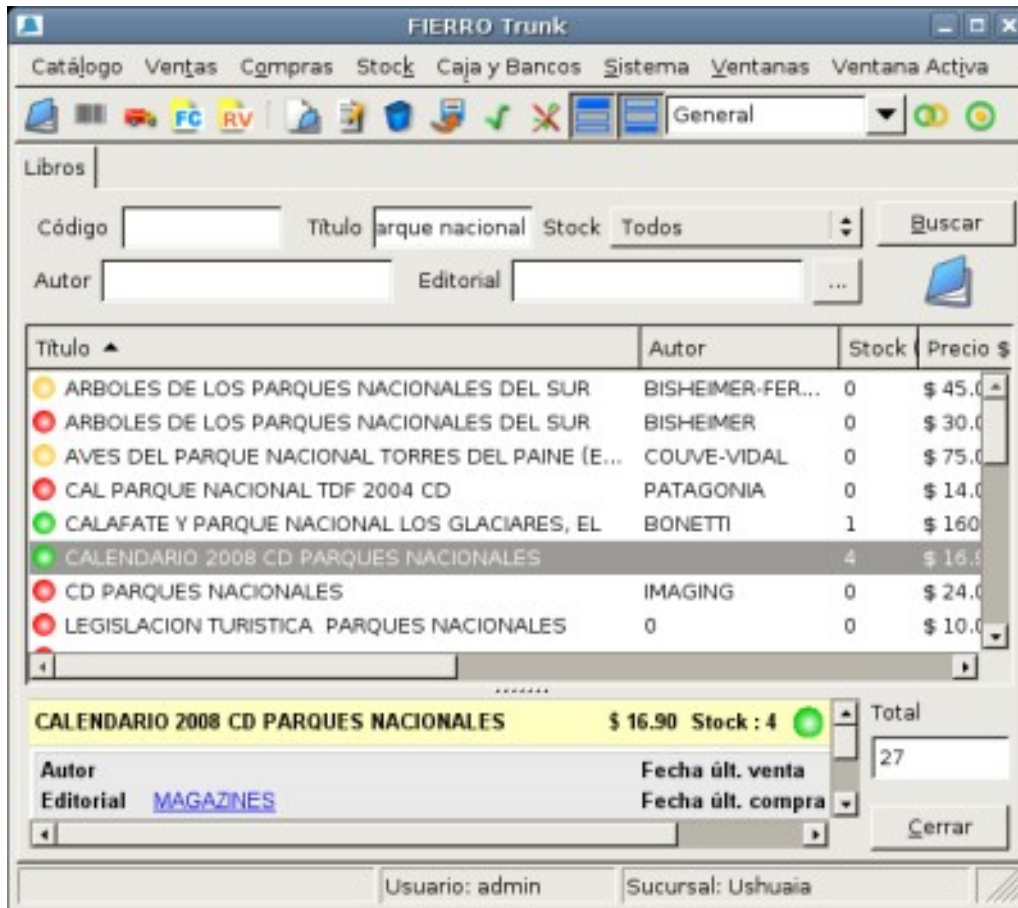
FIERRO Trunk

Catálogo Ventas Compras Stock Caja y Bancos Sistema Ventanas Ventana Activa

FC RV General

Libros

Código Título arque nacional Stock Todos Buscar

Autor Editorial ...

| Título ▲ | Autor | Stock | Precio $ |
|---|---|---|---|
| ARBOLES DE LOS PARQUES NACIONALES DEL SUR | BISHEIMER-FER... | 0 | $ 45.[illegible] |
| ARBOLES DE LOS PARQUES NACIONALES DEL SUR | BISHEIMER | 0 | $ 30.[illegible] |
| AVES DEL PARQUE NACIONAL TORRES DEL PAINE (E... | COUVE-VIDAL | 0 | $ 75.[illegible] |
| CAL PARQUE NACIONAL TDF 2004 CD | PATAGONIA | 0 | $ 14.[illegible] |
| CALAFATE Y PARQUE NACIONAL LOS GLACIARES, EL | BONETTI | 1 | $ 160 |
| CALENDARIO 2008 CD PARQUES NACIONALES | | 4 | $ 16.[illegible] |
| CD PARQUES NACIONALES | IMAGING | 0 | $ 24.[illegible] |
| LEGISLACION TURISTICA PARQUES NACIONALES | 0 | 0 | $ 10.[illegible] |

CALENDARIO 2008 CD PARQUES NACIONALES $ 16.90 Stock : 4

Total

27

Autor

Fecha últ. venta

Editorial MAGAZINES

Fecha últ. compra

Cerrar

Usuario: admin

Sucursal: Ushuaia